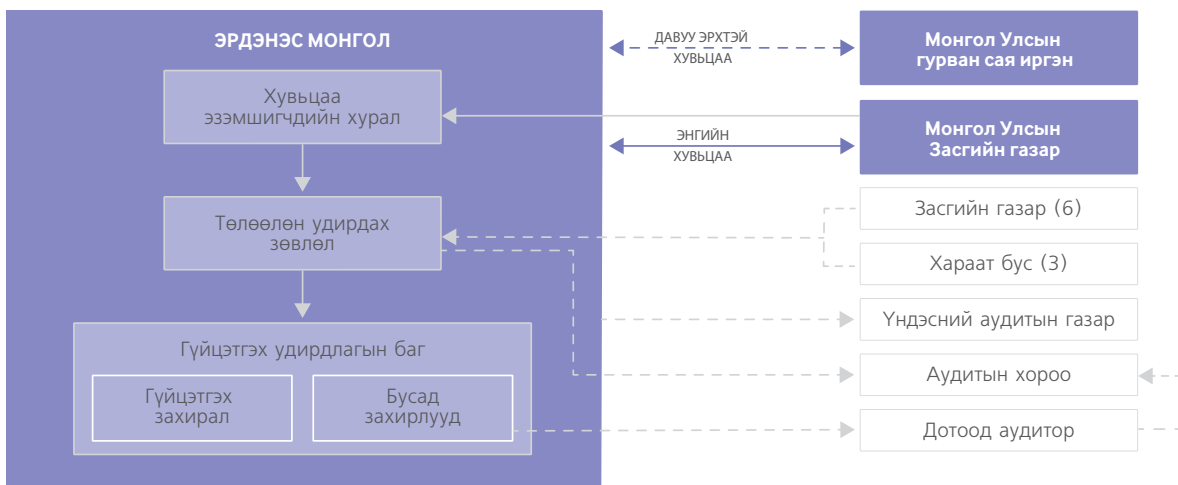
ЭРДЭНЭС МОНГОЛ

Хувьцаа эзэмшигчдийн хурал

Төлөөлөн удирдах зөвлөл

Гүйцэтгэх удирдлагын баг

Гүйцэтгэх захирал

Бусад захирлууд

ДАВУУ ЭРХТЭЙ ХУВЬЦАА

Монгол Улсын гурван сая иргэн

ЭНГИЙН ХУВЬЦАА

Монгол Улсын Засгийн газар

Засгийн газар (6)

Хараат бус (3)

Үндэсний аудитын газар

Аудитын хороо

Дотоод аудитор